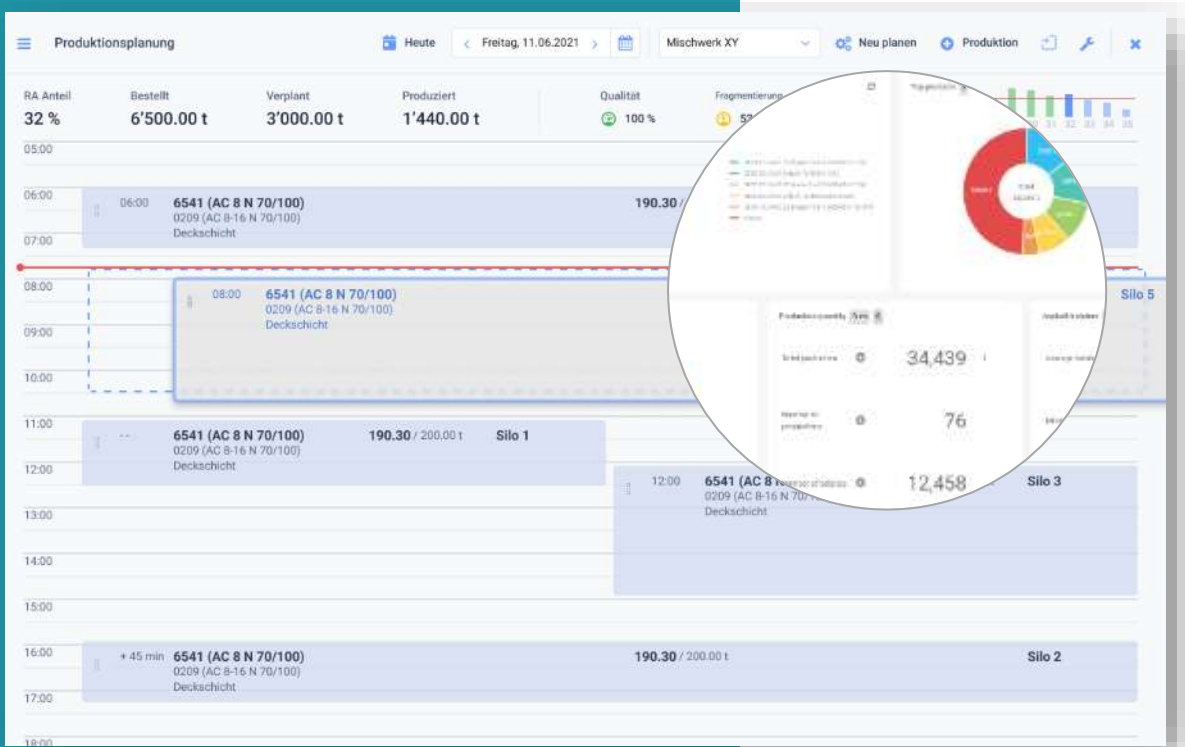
Produktionsplanung

Heute

Freitag, 11.06.2021

Mischwerk XY

Neu planen

Produktion

RA Anteil
32 %

Bestellt
6'500.00 t

Verplant
3'000.00 t

Produziert
1'440.00 t

Qualität
100 %

Fragmentierung
53

05:00

06:00

06:00 6541 (AC 8 N 70/100)
0209 (AC 8-16 N 70/100)
Deckschicht

190.30 /

07:00

08:00

08:00 6541 (AC 8 N 70/100)
0209 (AC 8-16 N 70/100)
Deckschicht

Silo 5

09:00

10:00

11:00

-- 6541 (AC 8 N 70/100)
0209 (AC 8-16 N 70/100)
Deckschicht

190.30 / 200.00 t

Silo 1

12:00

12:00 6541 (AC 8 N
0209 (AC 8-16 N 70/
Deckschicht

Silo 3

13:00

14:00

15:00

16:00

+ 45 min 6541 (AC 8 N 70/100)
0209 (AC 8-16 N 70/100)
Deckschicht

190.30 / 200.00 t

Silo 2

17:00

18:00

Production quantity

34,439

76

12,458